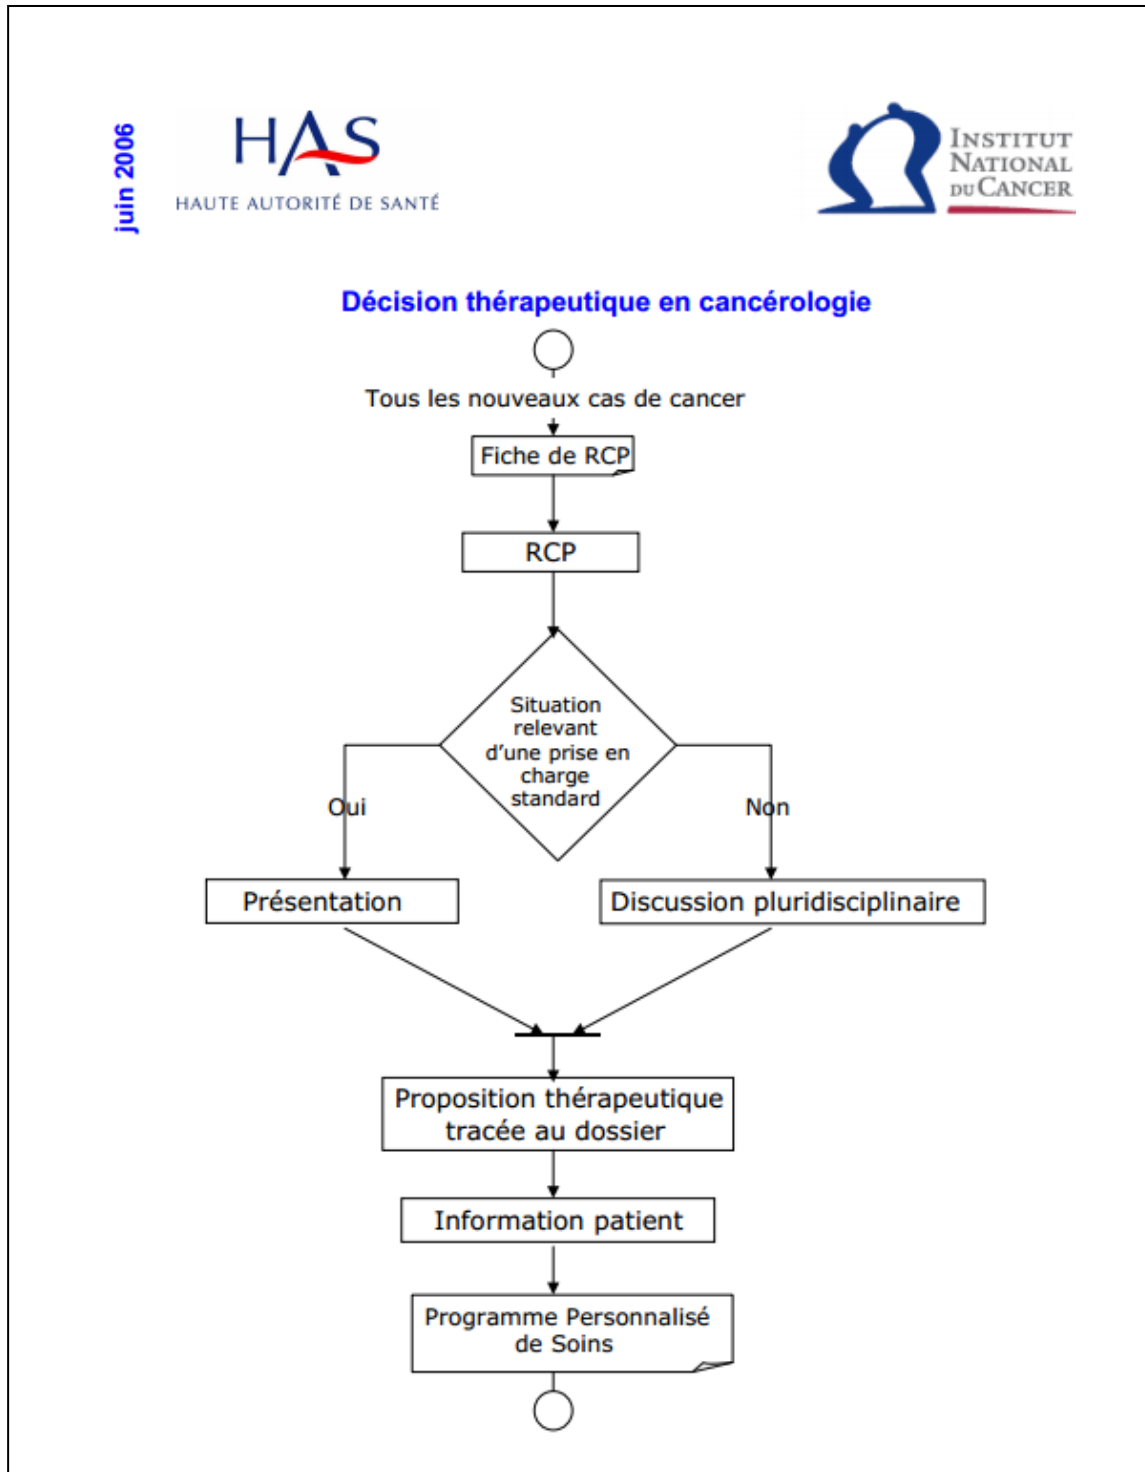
juin 2006

HAS
HAUTE AUTORITÉ DE SANTÉ

INSTITUT NATIONAL DU CANCER

Décision thérapeutique en cancérologie

Tous les nouveaux cas de cancer

Fiche de RCP

RCP

Situation relevant d'une prise en charge standard

Oui

Non

Présentation

Discussion pluridisciplinaire

Proposition thérapeutique tracée au dossier

Information patient

Programme Personnalisé de Soins